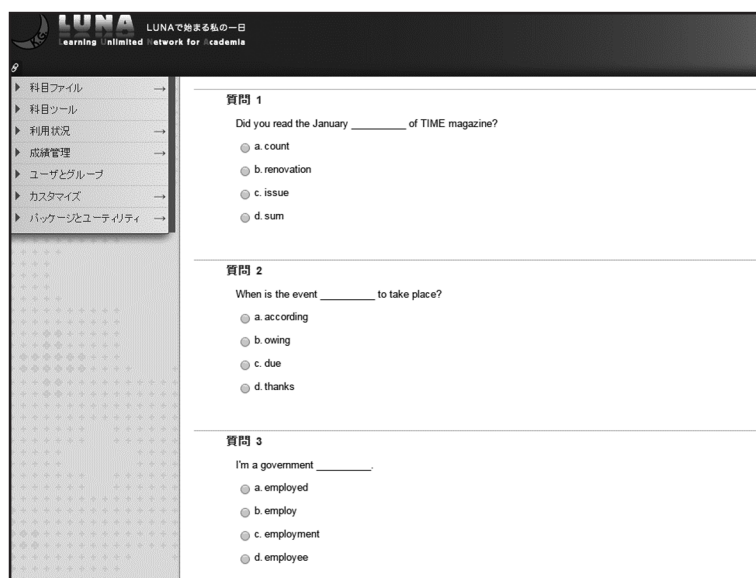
LUNA LUNAで始まる私の一日
Learning Unlimited Network for Academia

▶ 科目ファイル →
▶ 科目ツール
▶ 利用状況 →
▶ 成績管理 →
▶ ユーザとグループ
▶ カスタマイズ →
▶ パッケージとユーティリティ →

質問 1
Did you read the January _________ of TIME magazine?
a. count
b. renovation
c. issue
d. sum

質問 2
When is the event _________ to take place?
a. according
b. owing
c. due
d. thanks

質問 3
I'm a government _________.
a. employed
b. employ
c. employment
d. employee